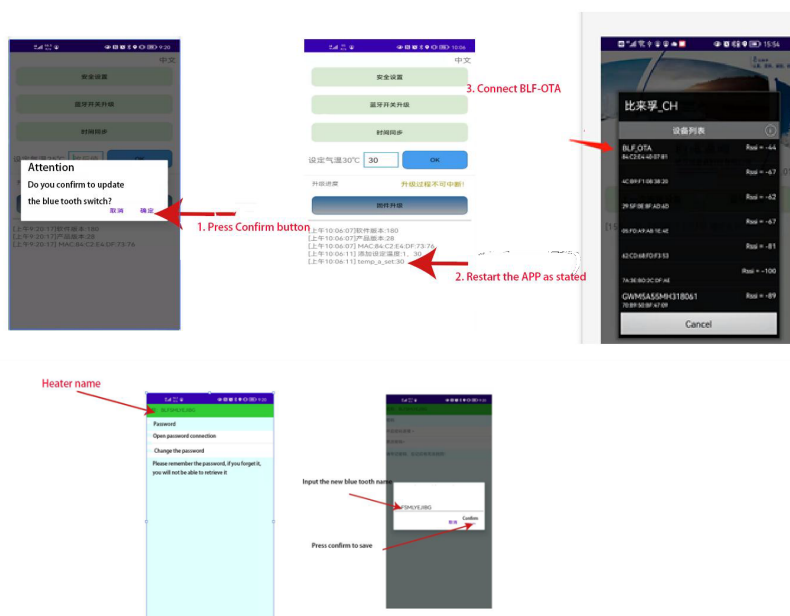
9:20

中文

安全设置

蓝牙开关升级

时间同步

Attention

Do you confirm to update the blue tooth switch?

取消 确定

[上午9:26:17]软件版本:180
[上午9:26:17]产品版本:28
[上午9:26:17] MAC:84:C2:E4:DF:73:76

1. Press Confirm button

10:06

中文

安全设置

蓝牙开关升级

时间同步

设定气温30℃ 30 OK

升级进度 升级过程不可中断!

固件升级

[上午10:06:07]软件版本:180
[上午10:06:07]产品版本:28
[上午10:06:07] MAC:84:C2:E4:DF:73:76
[上午10:06:11] 添加设定温度:1、30
[上午10:06:11] temp_a_set:30

3. Connect BLF-OTA

2. Restart the APP as stated

15:54

比来孚_CH

设备列表

BLF_OTA
84:C2:E4:40:07:81
Rssi = -44

Rssi = -67
4C:B9:F1:08:38:20

Rssi = -62
29:5F:0E:BF:AD:6D

Rssi = -67
06:FD:A9:AB:1E:4E

Rssi = -81
62:CD:68:FD:F3:53

Rssi = -100
7A:3E:B0:2C:0F:AE

GWMSA55MH3180&1
70:B9:50:BF:47:09
Rssi = -89

Cancel

Heater name

Password

Open password connection

Change the password

Please remember the password, if you forget it, you will not be able to retrieve it

Input the new blue tooth name

FSMLYEJIBG

取消 Confirm

Press confirm to save